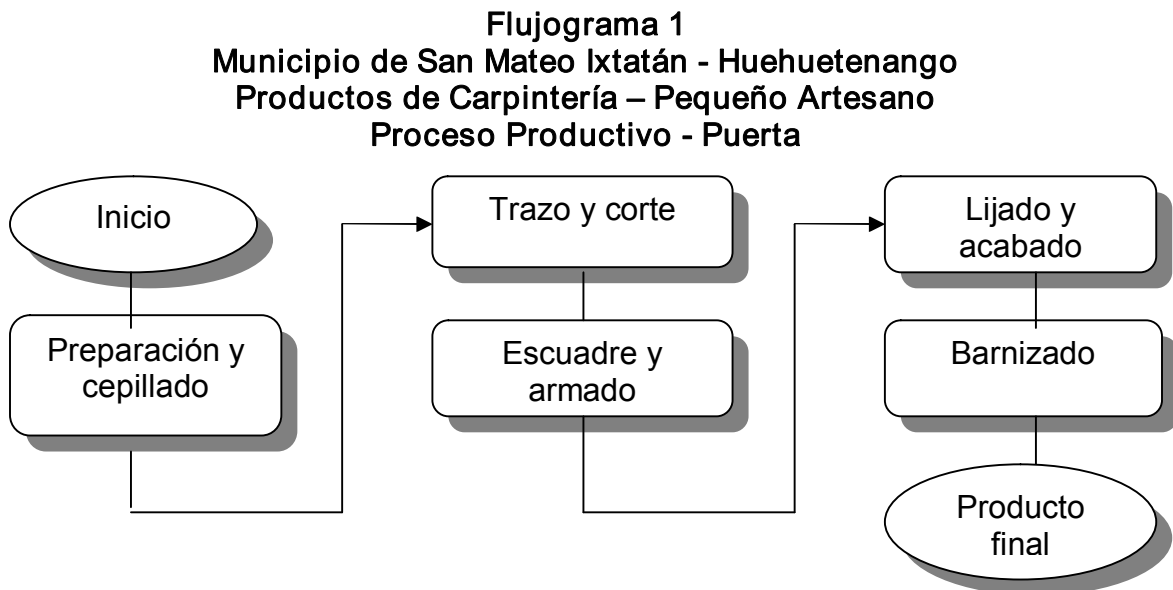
Flujograma 1
Municipio de San Mateo Ixtatán - Huehuetenango
Productos de Carpintería – Pequeño Artesano
Proceso Productivo - Puerta

Inicio

Preparación y cepillado

Trazo y corte

Escuadre y armado

Lijado y acabado

Barnizado

Producto final